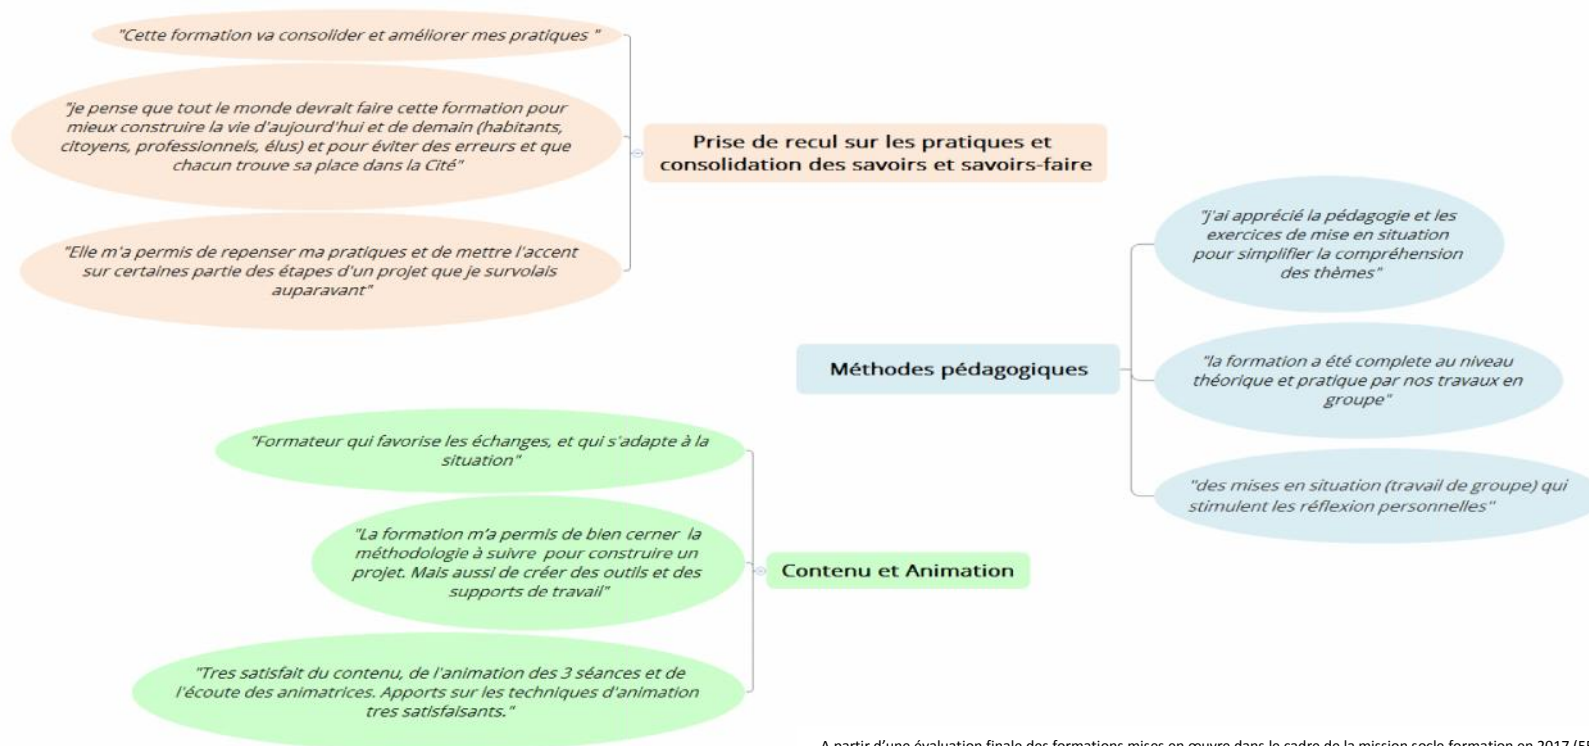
"Cette formation va consolider et améliorer mes pratiques "

"je pense que tout le monde devrait faire cette formation pour mieux construire la vie d'aujourd'hui et de demain (habitants, citoyens, professionnels, élus) et pour éviter des erreurs et que chacun trouve sa place dans la Cité"

"Elle m'a permis de repenser ma pratiques et de mettre l'accent sur certaines partie des étapes d'un projet que je survolais auparavant"

Prise de recul sur les pratiques et consolidation des savoirs et savoirs-faire

"J'ai apprécié la pédagogie et les exercices de mise en situation pour simplifier la compréhension des thèmes"

Méthodes pédagogiques

"la formation a été complete au niveau théorique et pratique par nos travaux en groupe"

"des mises en situation (travail de groupe) qui stimulent les réflexion personnelles"

"Formateur qui favorise les échanges, et qui s'adapte à la situation"

"La formation m'a permis de bien cerner la méthodologie à suivre pour construire un projet. Mais aussi de créer des outils et des supports de travail"

Contenu et Animation

"Tres satisfait du contenu, de l'animation des 3 séances et de l'écoute des animatrices. Apports sur les techniques d'animation tres satisfaisants."

A partir d'une évaluation finale des formations mises en œuvre dans le cadre de la mission socle formation en 2017 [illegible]